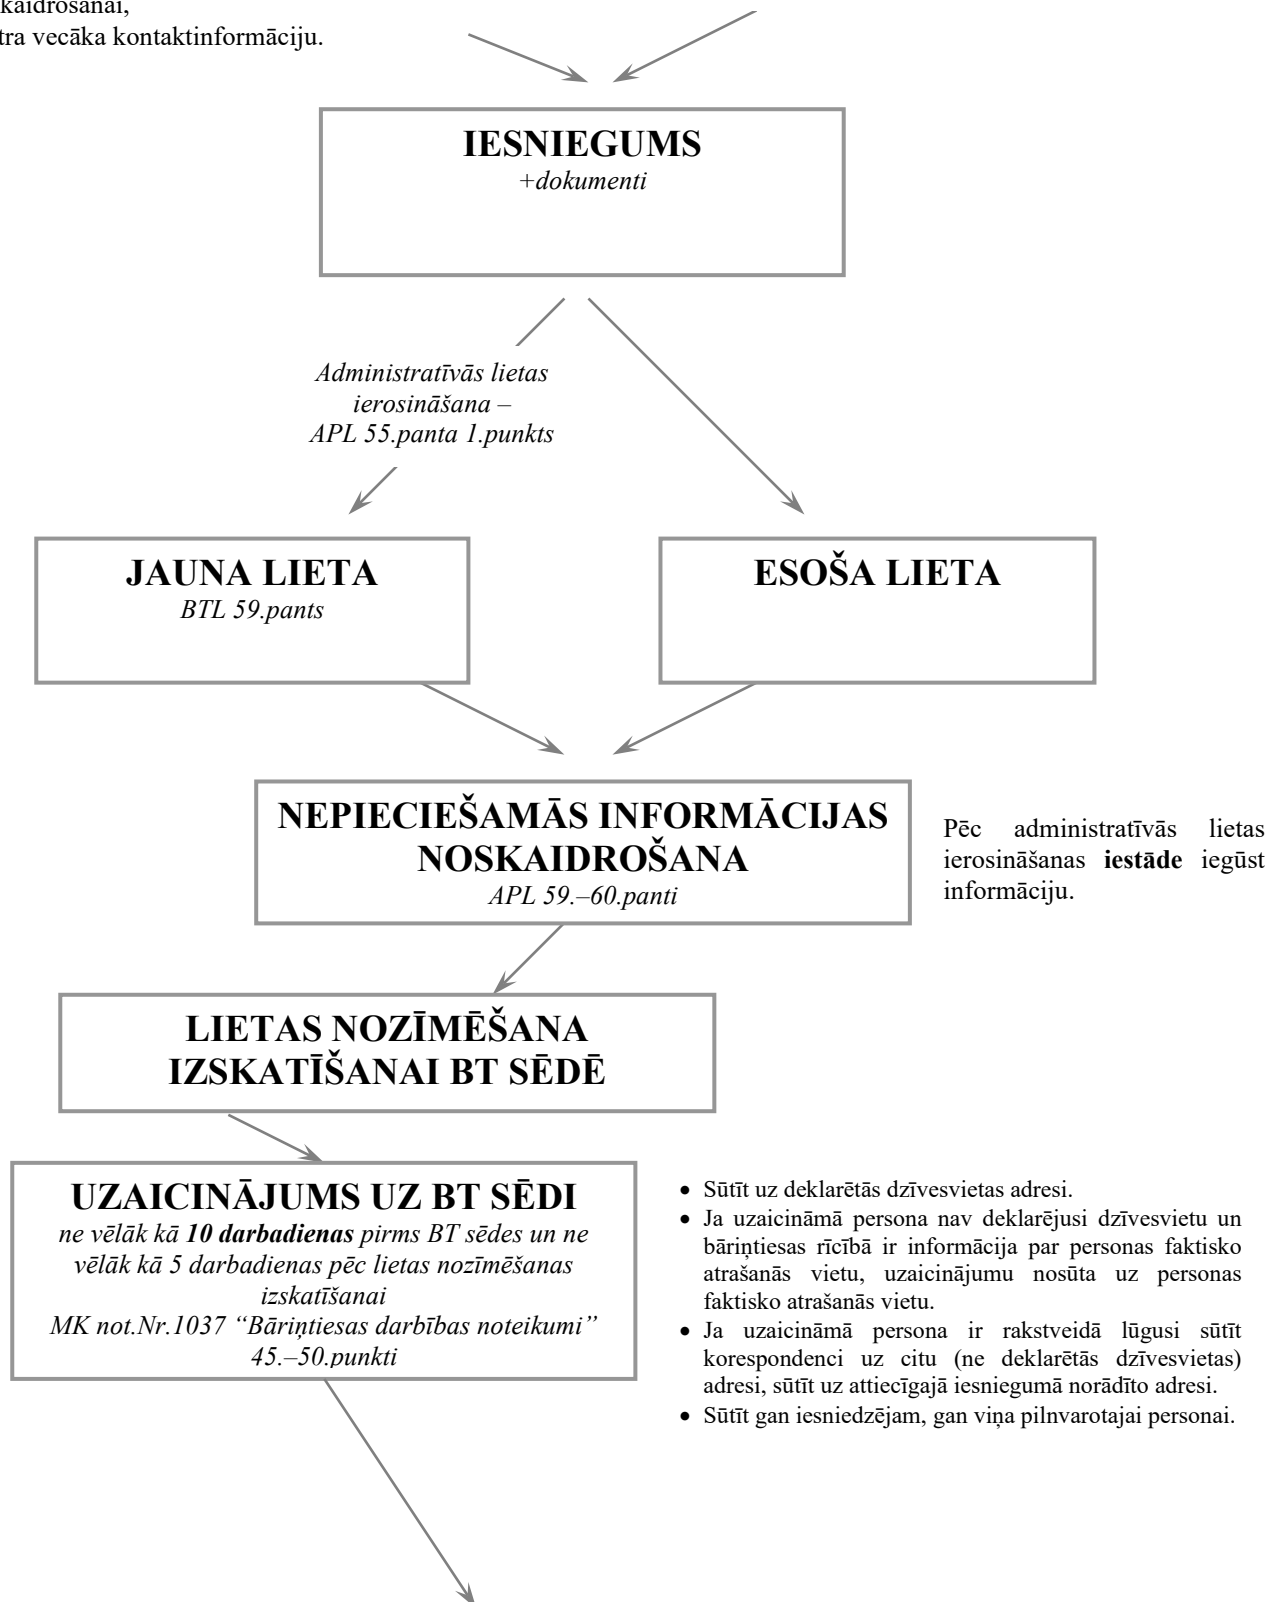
kaidrošanai,
tra vecāka kontaktinformāciju.

IESNIEGUMS
+dokumenti

Administratīvās lietas ierosināšana – APL 55.panta 1.punkts

JAUNA LIETA
BTL 59.pants

ESOŠA LIETA

NEPIECIEŠAMĀS INFORMĀCIJAS NOSKAIDROŠANA
APL 59.–60.panti

Pēc administratīvās lietas ierosināšanas **iestāde** iegūst informāciju.

LIETAS NOZĪMĒŠANA IZSKATĪŠANAI BT SĒDĒ

UZAICINĀJUMS UZ BT SĒDI
ne vēlāk kā **10 darbadienas** pirms BT sēdes un ne vēlāk kā 5 darbadienas pēc lietas nozīmēšanas izskatīšanai
MK not.Nr.1037 "Bāriņtiesas darbības noteikumi" 45.–50.punkti

- Sūtīt uz deklarētās dzīvesvietas adresi.
- Ja uzaicināmā persona nav deklarējusi dzīvesvietu un bāriņtiesas rīcībā ir informācija par personas faktisko atrašanās vietu, uzaicinājumu nosūta uz personas faktisko atrašanās vietu.
- Ja uzaicināmā persona ir rakstveidā lūgusi sūtīt korespondenci uz citu (ne deklarētās dzīvesvietas) adresi, sūtīt uz attiecīgajā iesniegumā norādīto adresi.
- Sūtīt gan iesniedzējam, gan viņa pilnvarotajai personai.